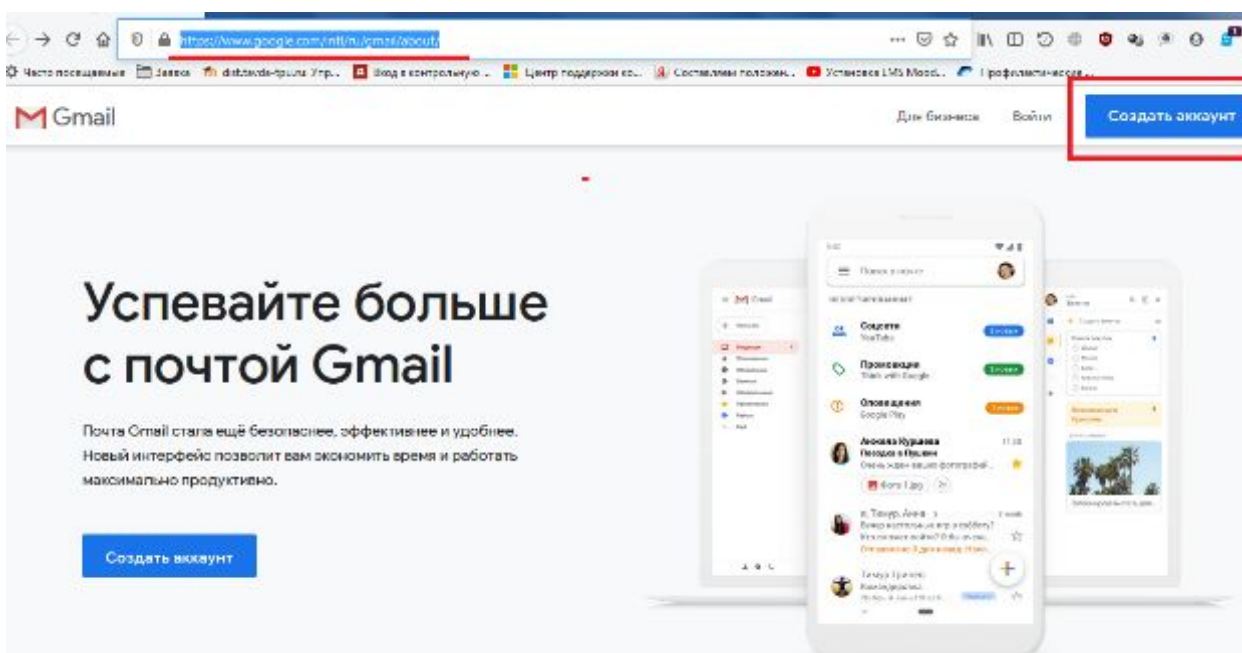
https://www.google.com/intl/ru/gmail/about/

Часто посещаемые Заявки distance-tpu.ru Упр... Вход в контрольную ... Центр поддержки ко... Составление положен... Установка LMS Mood... Профилактическая ...

Gmail

Для бизнеса Войти Создать аккаунт

Успевайте больше с почтой Gmail

Почта Gmail стала ещё безопаснее, эффективнее и удобнее. Новый интерфейс позволит вам экономить время и работать максимально продуктивно.

Создать аккаунт

Поиск в почте

Соцсети
YouTube

Промоакции
Trails with Google

Оповещения
Google Play

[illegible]

Фото 1.jpg

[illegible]